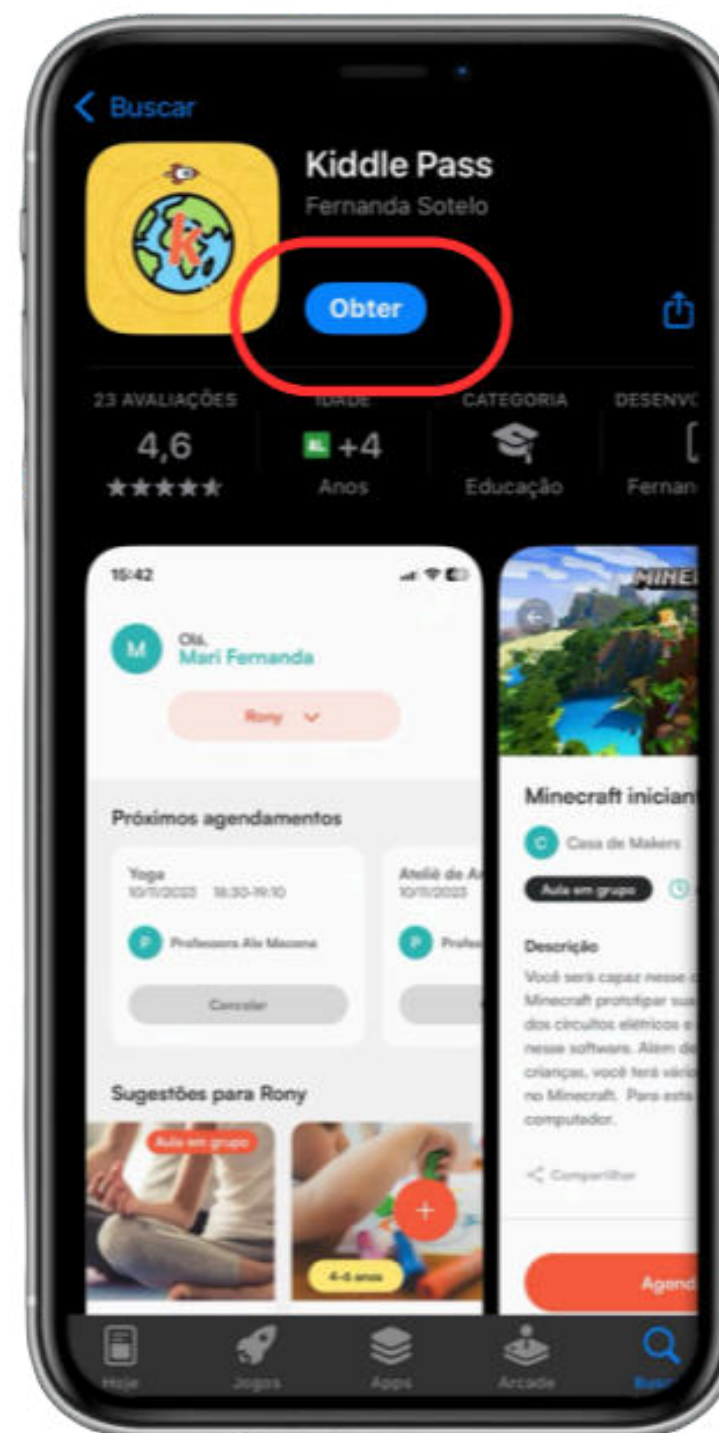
< Buscar

Kiddle Pass
Fernanda Sotelo

Obter

23 AVALIAÇÕES
4,6
★★★★★

IDADE
+4
Anos

CATEGORIA
Educação

DESENV
Fernan

15:42

Olá,
Mari Fernanda

Rony

Próximos agendamentos

Yoga
10/11/2022 18:30-19:10

Professora Alix Macena

Cancelar

Ateliê de A
10/11/2022

Profe

Sugestões para Rony

Aula em grupo

4-6 anos

MINE

Minecraft inician

Casa de Makers

Aula em grupo

Descrição

Você será capaz nesse
Minecraft prototipar sua
dos circuitos elétricos e
nesse software. Além de
crianças, você terá vári
no Minecraft. Para esta
computador.

Compartilhar

Agend

Hoje
Jogos
Apps
Arcade
Busca